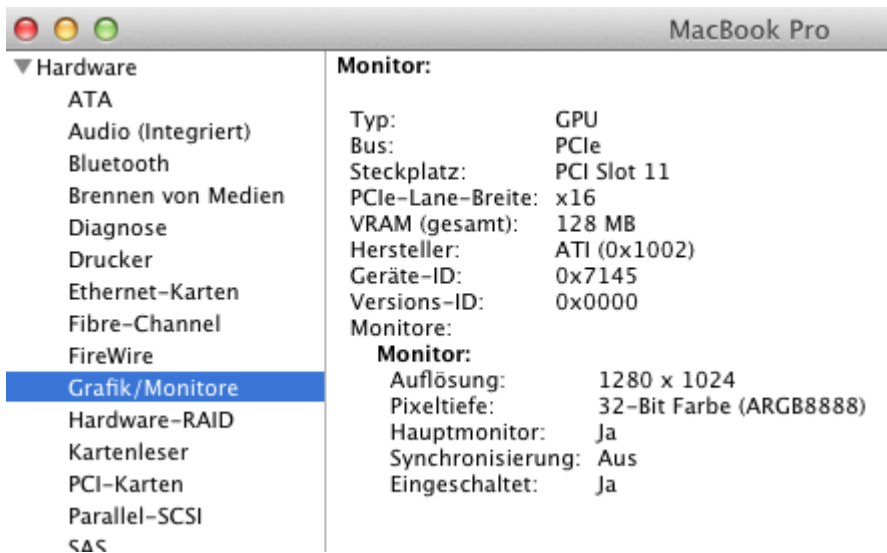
MacBook Pro

▼Hardware
ATA
Audio (Integriert)
Bluetooth
Brennen von Medien
Diagnose
Drucker
Ethernet-Karten
Fibre-Channel
FireWire
Grafik/Monitore
Hardware-RAID
Kartenleser
PCI-Karten
Parallel-SCSI
SAS

Monitor:

Typ: GPU
Bus: PCIe
Steckplatz: PCI Slot 11
PCIe-Lane-Breite: x16
VRAM (gesamt): 128 MB
Hersteller: ATI (0x1002)
Geräte-ID: 0x7145
Versions-ID: 0x0000
Monitore:
Monitor:
Auflösung: 1280 x 1024
Pixeltiefe: 32-Bit Farbe (ARGB8888)
Hauptmonitor: Ja
Synchronisierung: Aus
Eingeschaltet: Ja